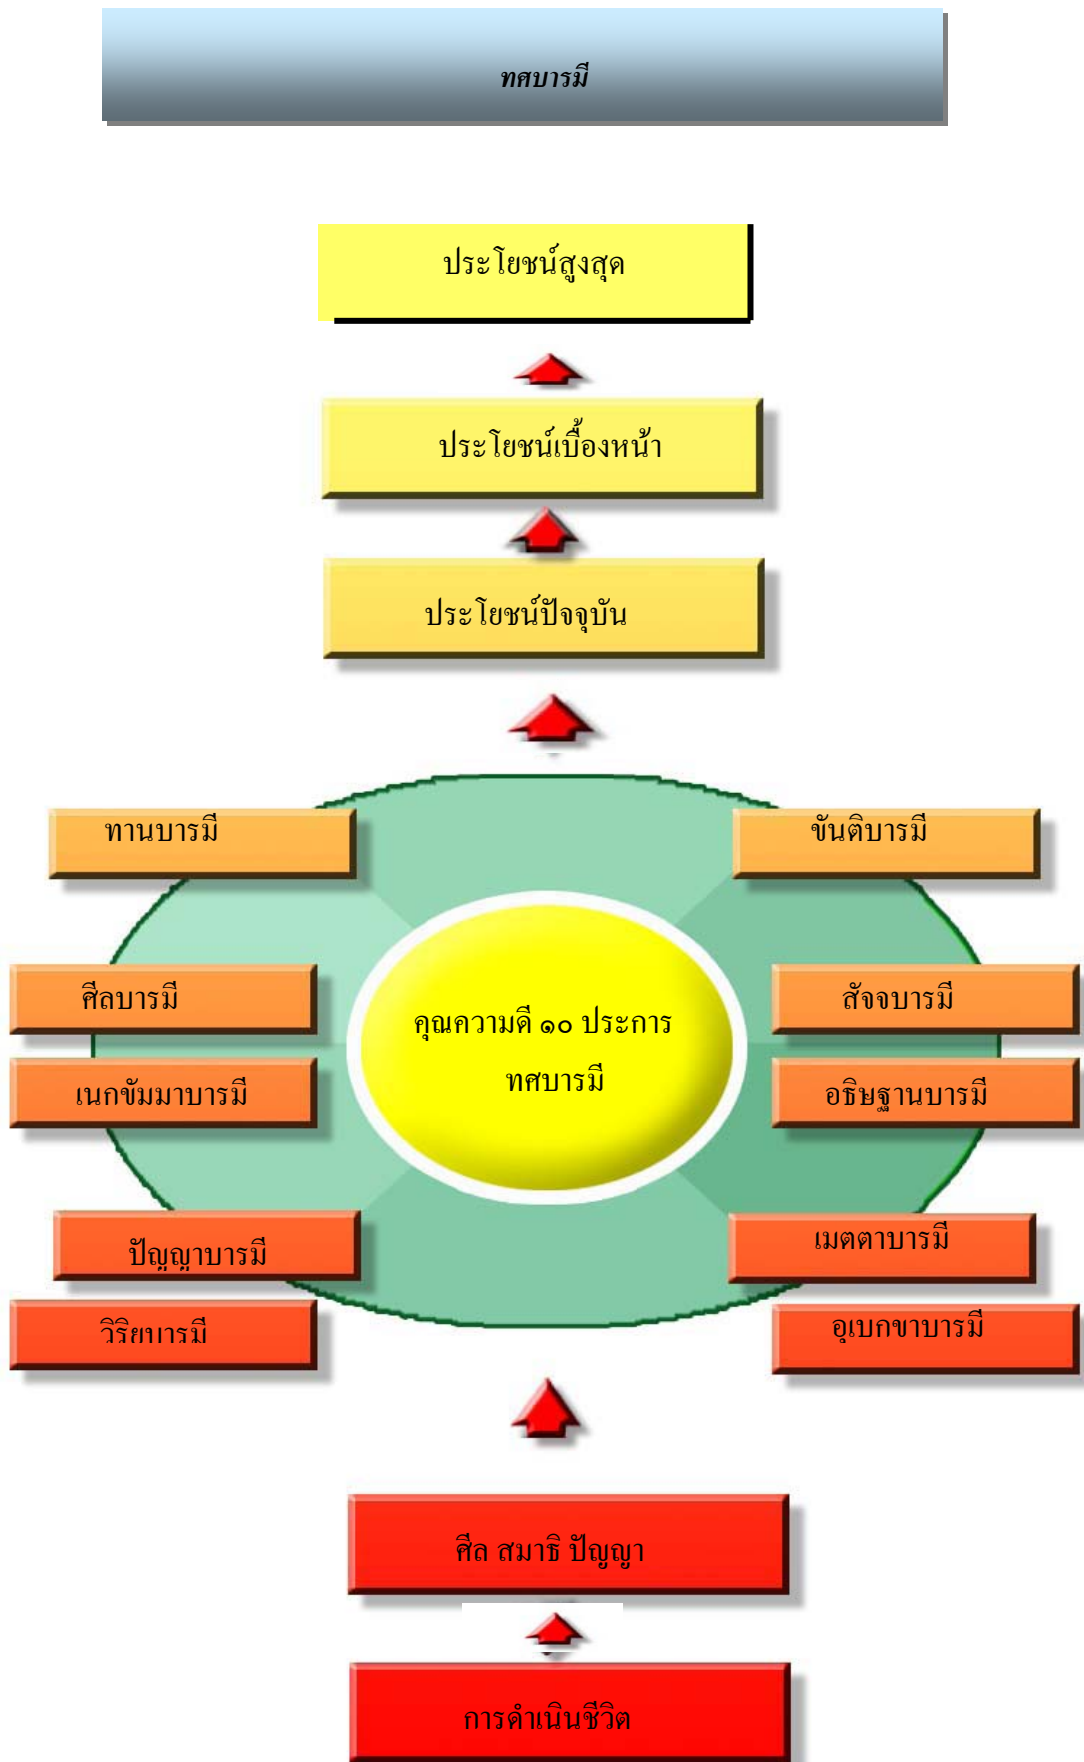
ทศบารมี

ประโยชน์สูงสุด

ประโยชน์เบื้องหน้า

ประโยชน์ปัจจุบัน

ทานบารมี

ขันติบารมี

ศีลบารมี

สัจจบารมี

คุณความดี ๑๐ ประการ ทศบารมี

เนกขัมมาบารมี

อธิษฐานบารมี

ปัญญาบารมี

เมตตาบารมี

วิริยบารมี

อุเบกขาบารมี

ศีล สมาธิ ปัญญา

การดำเนินชีวิต